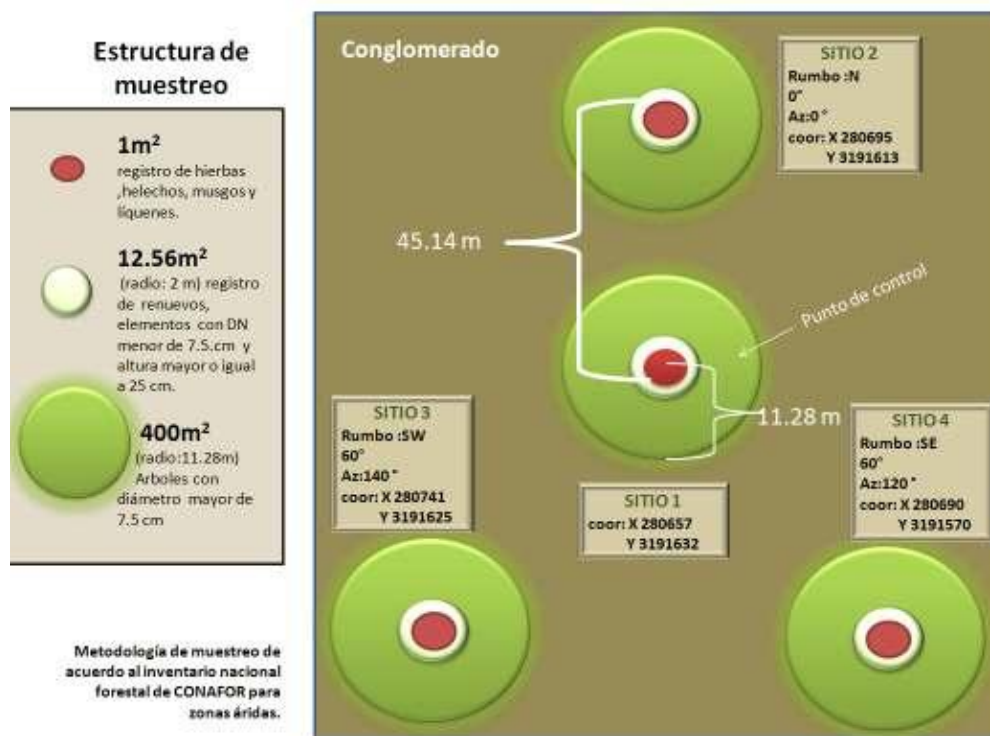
Estructura de muestreo

$1m^2$
registro de hierbas ,helechos, musgos y líquenes.

$12.56m^2$
(radio: 2 m) registro de renuevos, elementos con DN menor de 7.5.cm y altura mayor o igual a 25 cm.

$400m^2$
(radio:11.28m) Arboles con diámetro mayor de 7.5 cm

Metodología de muestreo de acuerdo al inventario nacional forestal de CONAFOR para zonas áridas.

Conglomerado

SITIO 2
Rumbo :N
0°
Az:0 °
coor: X 280695
Y 3191613

45.14 m

Punto de control

11.28 m

SITIO 3
Rumbo :SW
60°
Az:140 °
coor: X 280741
Y 3191625

SITIO 1
coor: X 280657
Y 3191632

SITIO 4
Rumbo :SE
60°
Az:120 °
coor: X 280690
Y 3191570